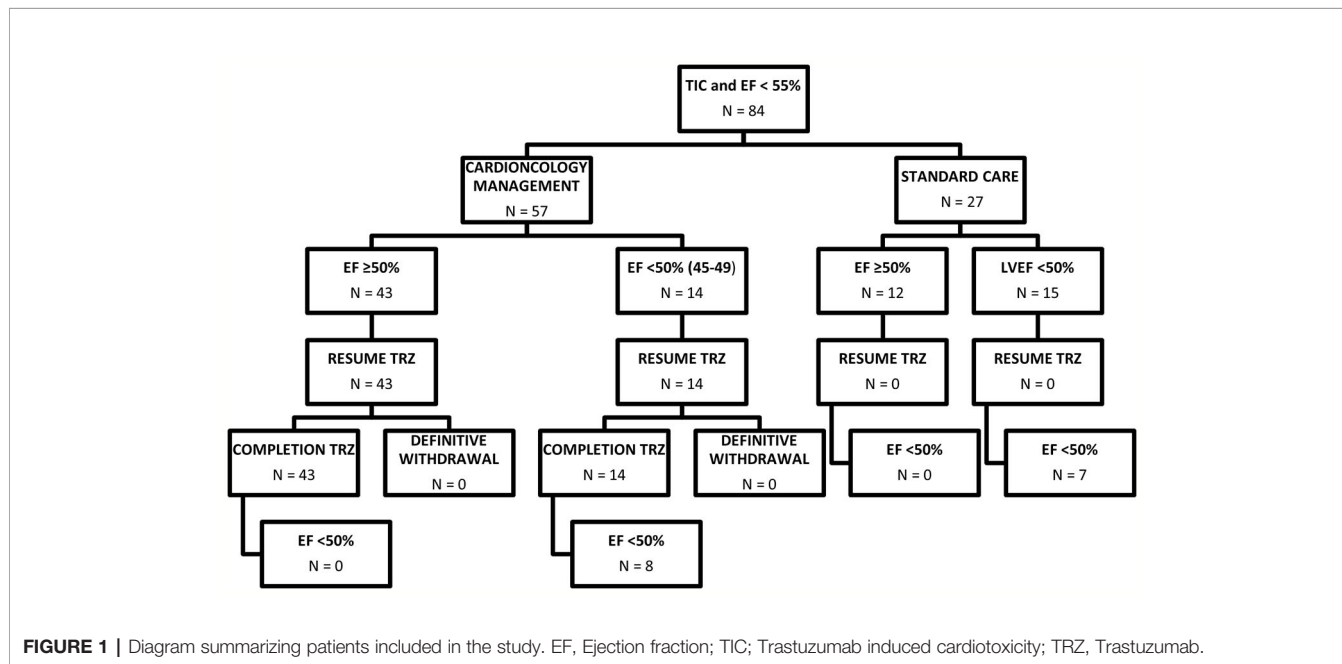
TIC and EF < 55%
N = 84

CARDIONCOLOGY MANAGEMENT
N = 57

STANDARD CARE
N = 27

EF ≥50%
N = 43

EF <50% (45-49)
N = 14

EF ≥50%
N = 12

LVEF <50%
N = 15

RESUME TRZ
N = 43

RESUME TRZ
N = 14

RESUME TRZ
N = 0

RESUME TRZ
N = 0

COMPLETION TRZ
N = 43

DEFINITIVE WITHDRAWAL
N = 0

COMPLETION TRZ
N = 14

DEFINITIVE WITHDRAWAL
N = 0

EF <50%
N = 0

EF <50%
N = 7

EF <50%
N = 0

EF <50%
N = 8

FIGURE 1 | Diagram summarizing patients included in the study. EF, Ejection fraction; TIC; Trastuzumab induced cardiotoxicity; TRZ, Trastuzumab.